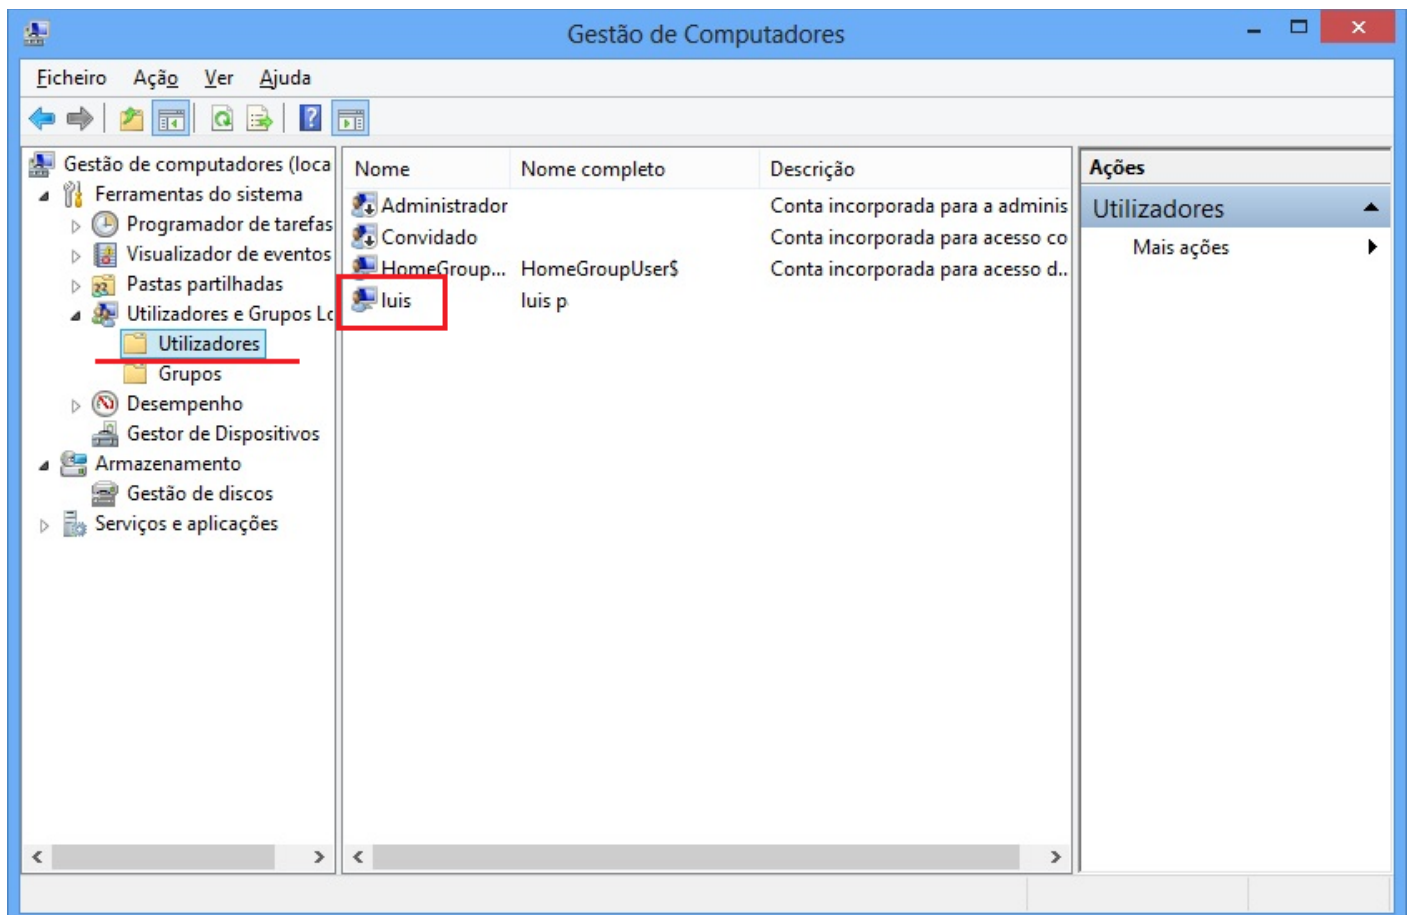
Gestão de Computadores

Ficheiro Ação Ver Ajuda

Gestão de computadores (loca
Ferramentas do sistema
Programador de tarefas
Visualizador de eventos
Pastas partilhadas
Utilizadores e Grupos Lc
Utilizadores
Grupos
Desempenho
Gestor de Dispositivos
Armazenamento
Gestão de discos
Serviços e aplicações

| Nome | Nome completo | Descrição |
|---|---|---|
| Administrador | | Conta incorporada para a adminis |
| Convidado | | Conta incorporada para acesso co |
| HomeGroup... | HomeGroupUser$ | Conta incorporada para acesso d... |
| luis | luis p | |

Ações
Utilizadores
Mais ações